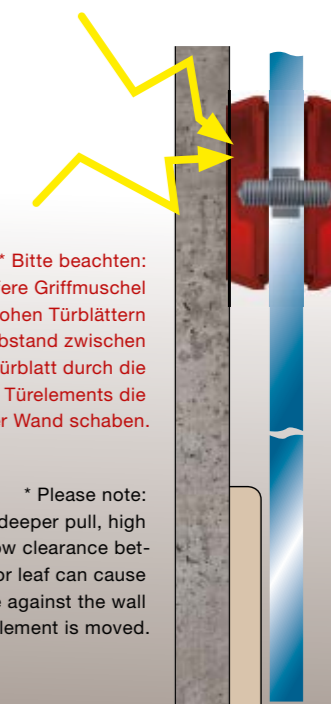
* Bitte beachten: ere Griffmuschel ohen Türblättern bstand zwischen ürblatt durch die Türelements die r Wand schaben.

* Please note: deeper pull, high w clearance betor leaf can cause against the wall element is moved.